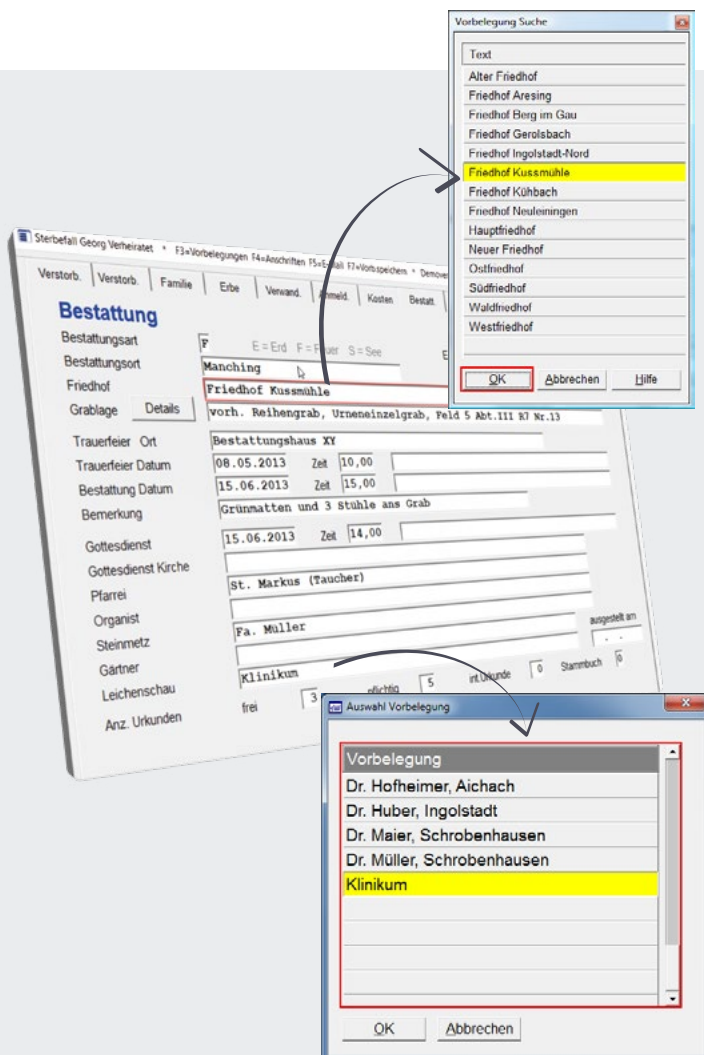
Vorbelegung Suche

Text
Alter Friedhof
Friedhof Aresing
Friedhof Berg im Gau
Friedhof Gerolsbach
Friedhof Ingolstadt-Nord
Friedhof Kussmühle
Friedhof Kühbach
Friedhof Neuleiningen
Hauptfriedhof
Neuer Friedhof
Ostfriedhof
Südfriedhof
Waldfriedhof
Westfriedhof

OK Abbrechen Hilfe

Sterbefall Georg Verheiratet * F3=Vorbelegungen F4=Anschriften F5=Erfall F7=Vorbspeichern * Demover

Verstorb. Verstorb. Familie Erbe Verwand. Anmeld. Kosten Bestatt.

Bestattung

Bestattungsart F E = Erd F = Feuer S = See
Bestattungsort Manching
Friedhof Friedhof Kussmühle
Grablage Details vorh. Reihengrab, Urneneinzelgrab, Feld 5 Abt.III R7 Nr.13
Trauerfeier Ort Bestattungshaus XY
Trauerfeier Datum 08.05.2013 Zeit 10,00
Bestattung Datum 15.06.2013 Zeit 15,00
Bemerkung Grünmatten und 3 Stühle ans Grab
Gottesdienst 15.06.2013 Zeit 14,00
Gottesdienst Kirche
Pfarrei St. Markus (Taucher)
Organist
Steinmetz Fa. Müller ausgestellt am
Gärtner
Leichenschau Klinikum int Urkunde 0 Stammbuch 0
Anz. Urkunden frei 3 pflichtig 5

Auswahl Vorbelegung

Vorbelegung
Dr. Hofheimer, Aichach
Dr. Huber, Ingolstadt
Dr. Maier, Schrobenhausen
Dr. Müller, Schrobenhausen
Klinikum

OK Abbrechen